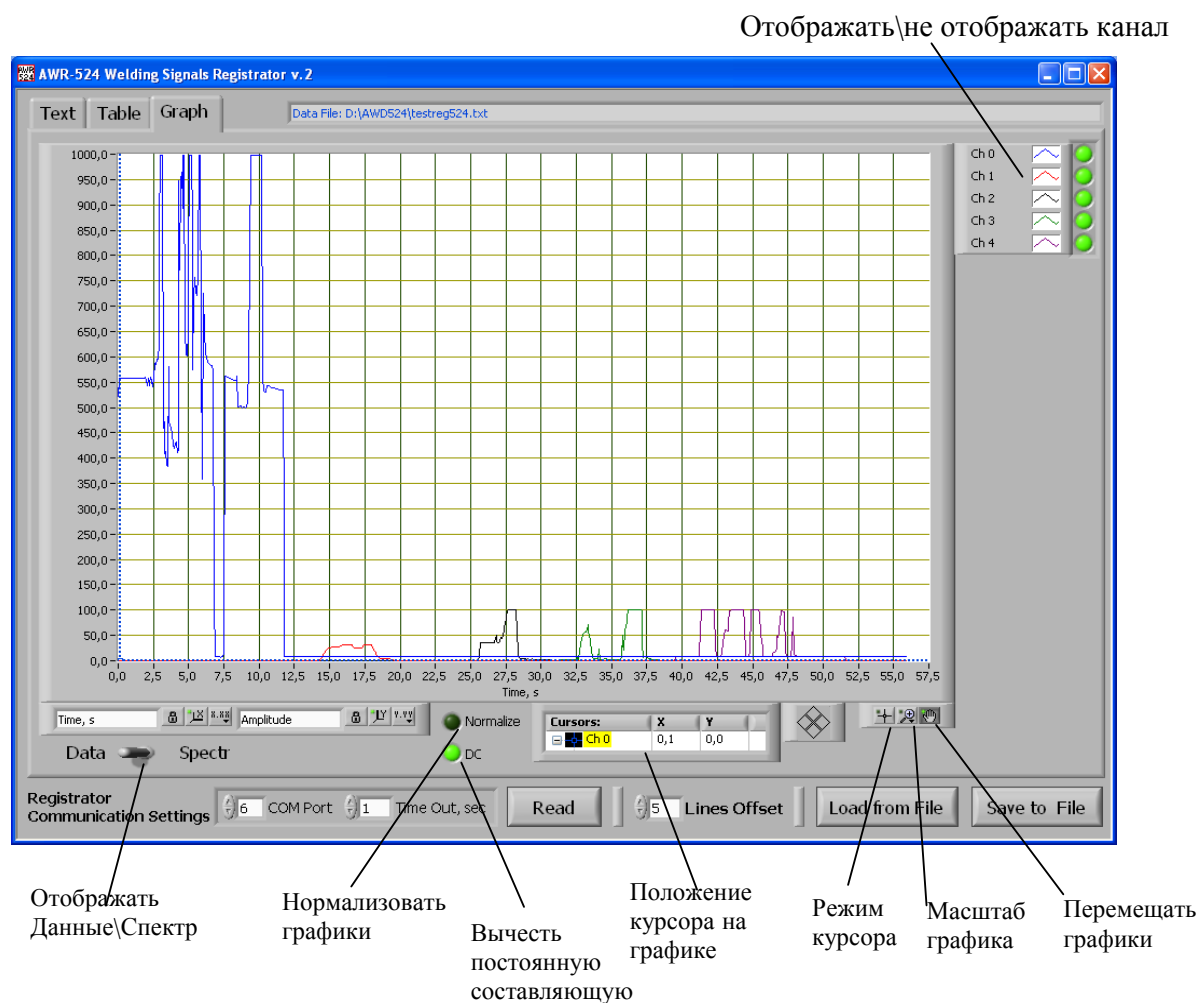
Отображать\не отображать канал

AWR-524 Welding Signals Registrator v.2

Text | Table | Graph

Data File: D:\AWD524\testreg524.txt

1000,0
950,0
900,0
850,0
800,0
750,0
700,0
650,0
600,0
550,0
500,0
450,0
400,0
350,0
300,0
250,0
200,0
150,0
100,0
50,0
0,0

0,0 2,5 5,0 7,5 10,0 12,5 15,0 17,5 20,0 22,5 25,0 27,5 30,0 32,5 35,0 37,5 40,0 42,5 45,0 47,5 50,0 52,5 55,0 57,5

Time, s

Ch 0
Ch 1
Ch 2
Ch 3
Ch 4

Time, s | Amplitude

Normalize

DC

| Cursors: | X | Y |
|---|---|---|
| Ch 0 | 0,1 | 0,0 |

Data Spectr

Registrator Communication Settings

6 COM Port 1 Time Out, sec

Read

5 Lines Offset

Load from File

Save to File

Отображать Данные\Спектр

Нормализовать графики

Вычесть постоянную составляющую

Положение курсора на графике

Режим курсора

Масштаб графика

Перемещать графики